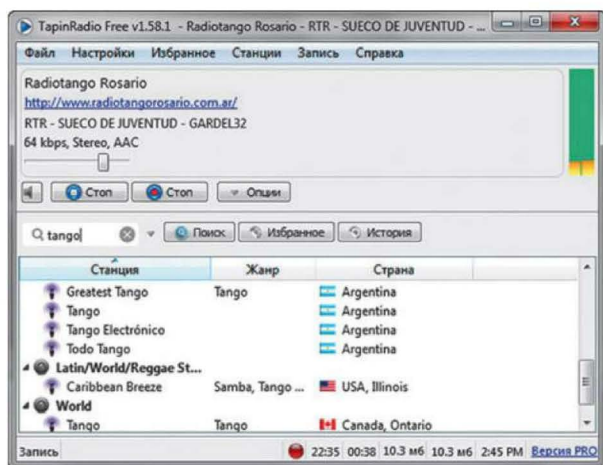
TapinRadio Free v1.58.1 - Radiotango Rosario - RTR - SUECO DE JUVENTUD - ...

Файл Настройки Избранное Станции Запись Справка

Radiotango Rosario
http://www.radiotangorosario.com.ar/
RTR - SUECO DE JUVENTUD - GARDEL32
64 kbps, Stereo, AAC

Стоп Стоп Опции

tango Поиск Избранное История

| Станция | Жанр | Страна |
|---|---|---|
| Greatest Tango | Tango | Argentina |
| Tango | | Argentina |
| Tango Electrónico | | Argentina |
| Todo Tango | | Argentina |
| Latin/World/Reggae St... | | |
| Caribbean Breeze | Samba, Tango ... | USA, Illinois |
| World | | |
| Tango | Tango | Canada, Ontario |

Запись 22:35 00:38 10.3 мб 10.3 мб 2:45 PM Версия PRO